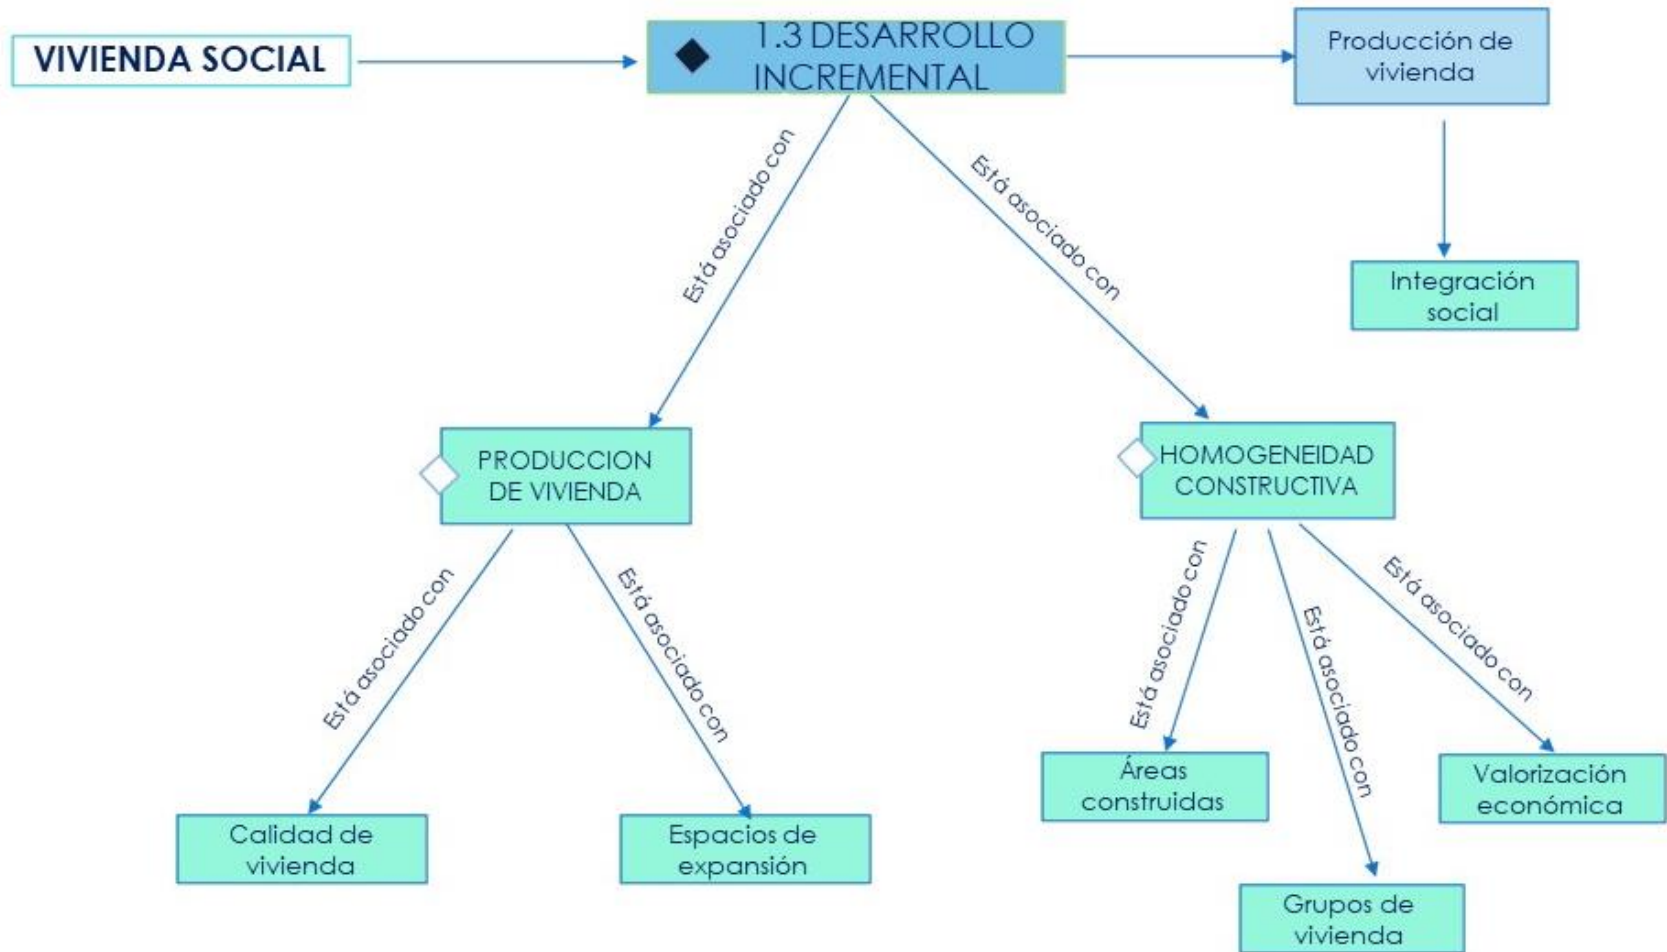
VIVIENDA SOCIAL

1.3 DESARROLLO INCREMENTAL

Producción de vivienda

Integración social

Está asociado con

Está asociado con

PRODUCCION DE VIVIENDA

HOMOGENEIDAD CONSTRUCTIVA

Está asociado con

Está asociado con

Está asociado con

Está asociado con

Está asociado con

Calidad de vivienda

Espacios de expansión

Áreas construidas

Grupos de vivienda

Valorización económica